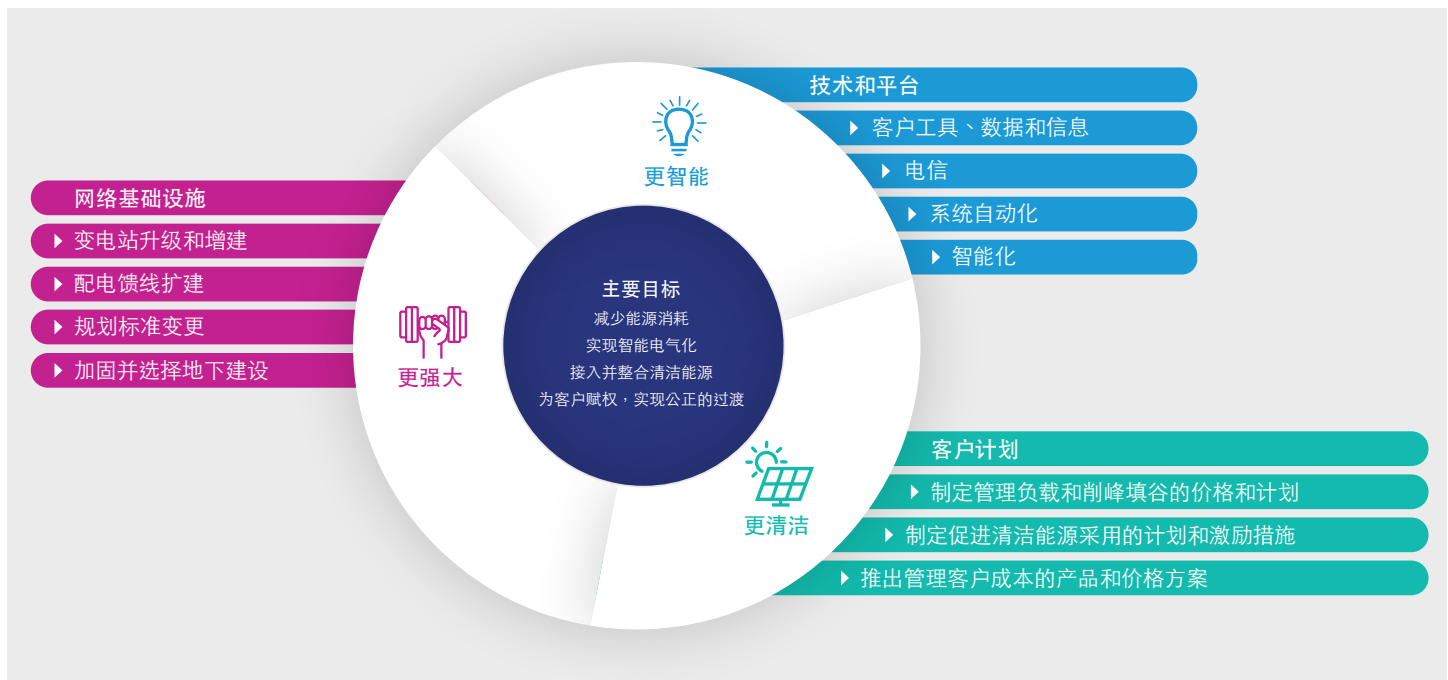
技术和平台
客户工具、数据和信息
电信
系统自动化
智能化

更智能

网络基础设施
变电站升级和增建
配电馈线扩建
规划标准变更
加固并选择地下建设

更强大

主要目标
减少能源消耗
实现智能电气化
接入并整合清洁能源
为客户赋权，实现公正的过渡

客户计划
制定管理负载和削峰填谷的价格和计划
制定促进清洁能源采用的计划和激励措施
推出管理客户成本的产品和价格方案

更清洁